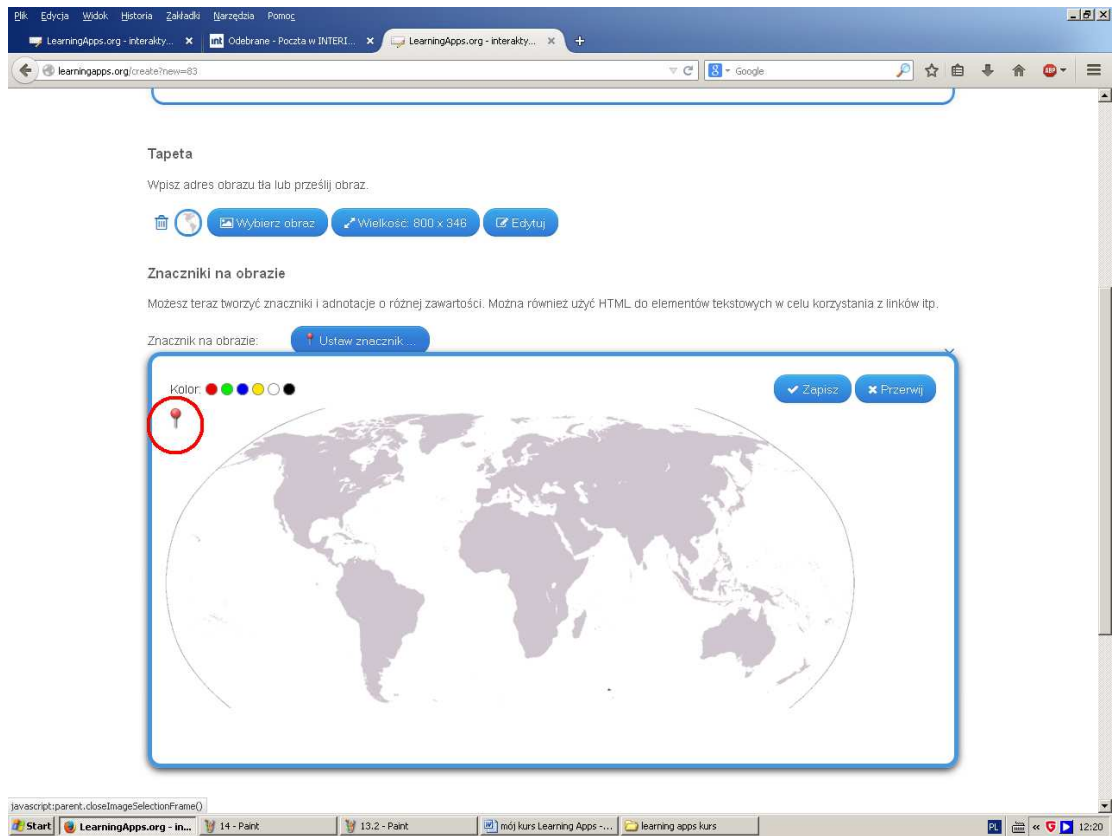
Plik Edycja Widok Historia Zakładki Narzędzia Pomoc

LearningApps.org - interakty... × Odebrane - Poczta w INTERI... × LearningApps.org - interakty... × +

learningapps.org/create?new=83

Google

Tapeta

Wpisz adres obrazu tła lub prześlij obraz.

Wybierz obraz Wielkość: 800 x 346 Edytuj

Znaczniki na obrazie

Możesz teraz tworzyć znaczniki i adnotacje o różnej zawartości. Można również użyć HTML do elementów tekstowych w celu korzystania z linków itp.

Znacznik na obrazie: Ustaw znacznik ...

Kolor:

Zapisz Przerwij

javascript:parent.closeImageSelectionFrame()

Start LearningApps.org - in... 14 - Paint 13.2 - Paint mój kurs Learning Apps -... learning apps kurs PL 12:20